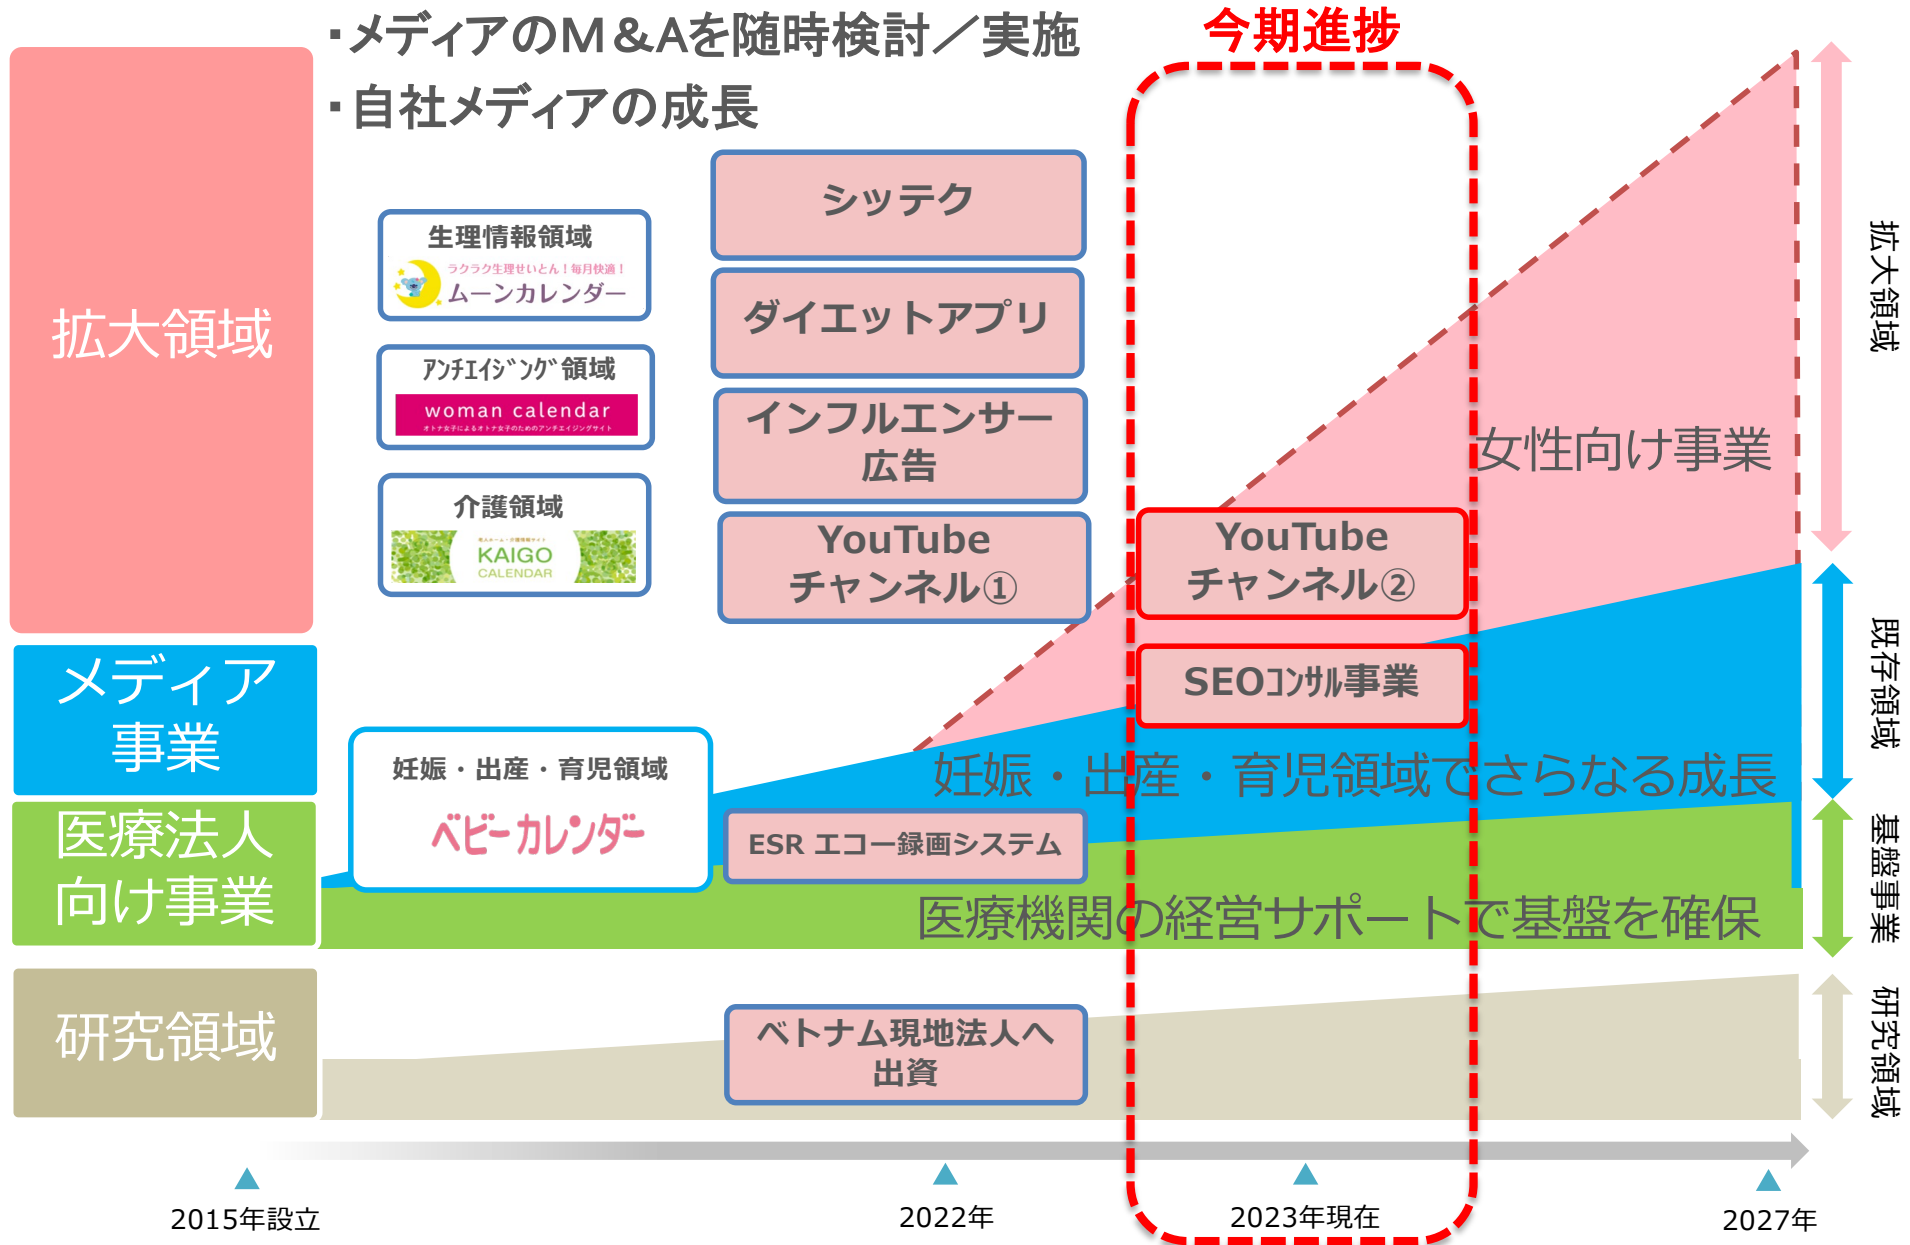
・メディアのM＆Aを随時検討／実施
・自社メディアの成長

今期進捗

拡大領域

メディア事業

医療法人向け事業

研究領域

生理情報領域
ラクラク生理せいとん！毎月快適！
ムーンカレンダー

ｱﾝﾁｴｲｼﾞﾝｸﾞ領域
woman calendar

介護領域
KAIGO CALENDAR

シッテク

ダイエットアプリ

インフルエンサー広告

YouTube チャンネル①

YouTube チャンネル②

SEOｺﾝｻﾙ事業

女性向け事業

妊娠・出産・育児領域
ベビーカレンダー

妊娠・出産・育児領域でさらなる成長

ESR エコー録画システム

医療機関の経営サポートで基盤を確保

ベトナム現地法人へ出資

拡大領域

既存領域

基盤事業

研究領域

2015年設立

2022年

2023年現在

2027年